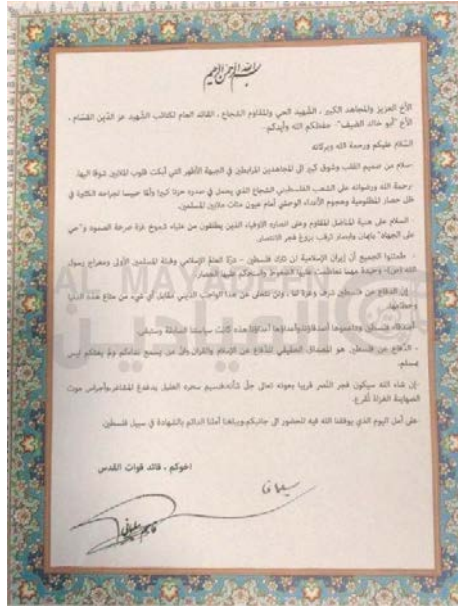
بسم الله الرحمن الرحيم

الأخ العزيز والمجاهد الكبير، الشهيد الحي والمقاوم الشجاع، القائد العام لكتائب الشهيد عز الدين القسام، الأخ "أبو خالد الضيف" حفظكم الله وأيدكم.

السلام عليكم ورحمة الله وبركاته

سلام من صميم القلب وشوق كبير إلى المجاهدين المرابطين في الجبهة الأطهر التي أبكت قلوب الملايين شوقاً إلى الجهاد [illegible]

رحمة الله ورضوانه على الشعب الفلسطيني الشجاع الذي يحمل في صدره جرحاً كبيراً وألماً عميقاً لجراحه الكثيرة في ظل حصار المظلومية وهموم الأعداء الوحشي أمام عيون مئات ملايين المسلمين.

السلام على همة المقاتل المقاوم وعلى أنصاره الأوفياء الذين يظلون من عناء الموج غزة صرخة الصمود و"حي على الجهاد" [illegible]

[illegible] والمسار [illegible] الانتصار.

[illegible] الجميع أن إيران الإسلامية لن تترك فلسطين - عزة العالم الإسلامي وقبلة المسلمين الأولى ومعراج رسول الله (ص) - وحيدة مهما تعاظمت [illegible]

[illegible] الدفاع عن فلسطين شرف وفخر لنا، وإن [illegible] الواجب الديني مقابل أي شيء من متاع هذه الدنيا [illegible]

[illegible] فلسطين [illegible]

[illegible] عن فلسطين هو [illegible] بتوحيد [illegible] ليس مسلم.

إن شاء الله سيكون فجر النصر قريباً بعونه تعالى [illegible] بدفع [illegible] الصهاينة الغزاة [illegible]

على أمل اليوم الذي يوفقنا الله فيه للحضور إلى جانبكم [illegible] الدائم والشهادة في سبيل فلسطين.

اخوكم . قائد قوات القدس

سليماني

قاسم سليماني

AL MAYADEEN الميادين